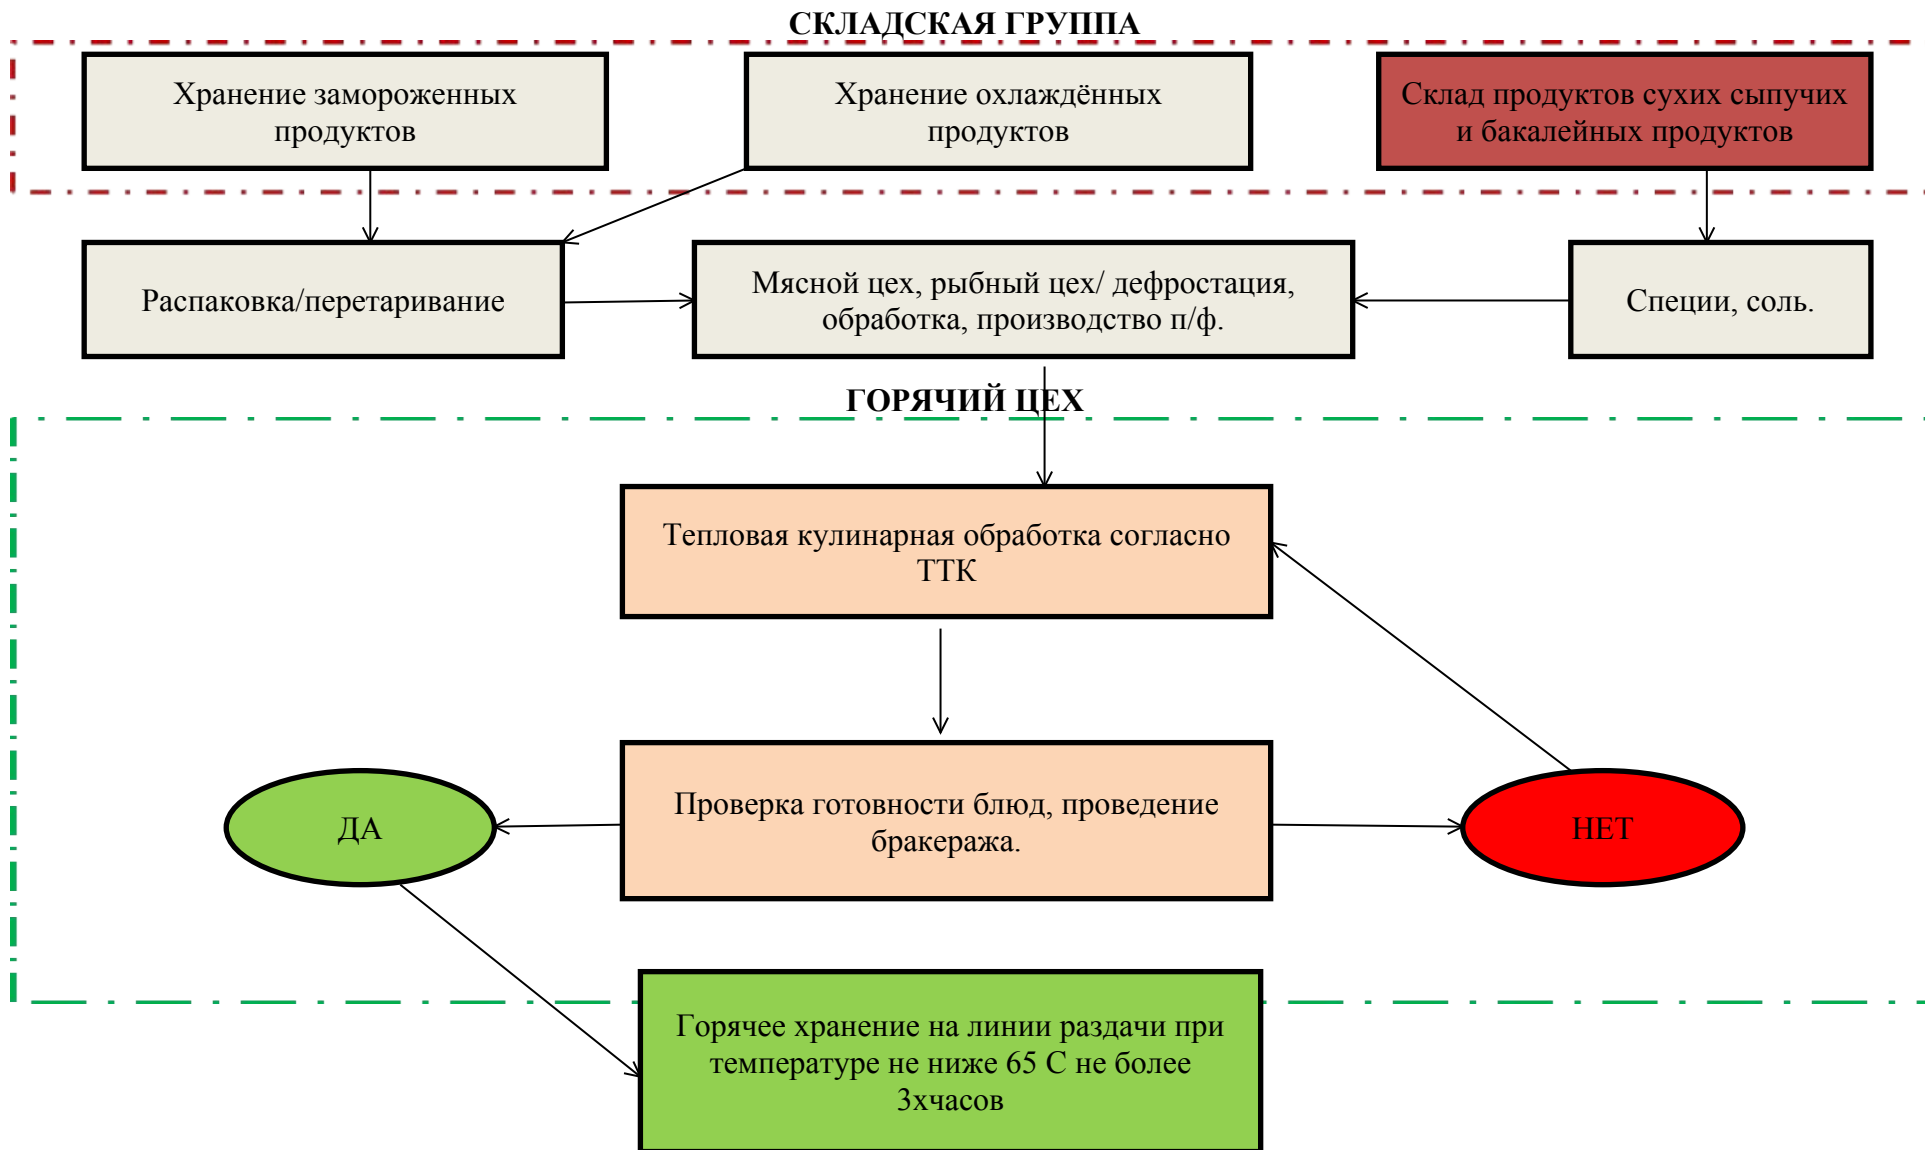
СКЛАДСКАЯ ГРУППА

Хранение замороженных продуктов

Хранение охлаждённых продуктов

Склад продуктов сухих сыпучих и бакалейных продуктов

Распаковка/перетаривание

Мясной цех, рыбный цех/ дефростация, обработка, производство п/ф.

Специи, соль.

ГОРЯЧИЙ ЦЕХ

Тепловая кулинарная обработка согласно ТТК

ДА

Проверка готовности блюд, проведение бракеража.

НЕТ

Горячее хранение на линии раздачи при температуре не ниже 65 С не более 3часов